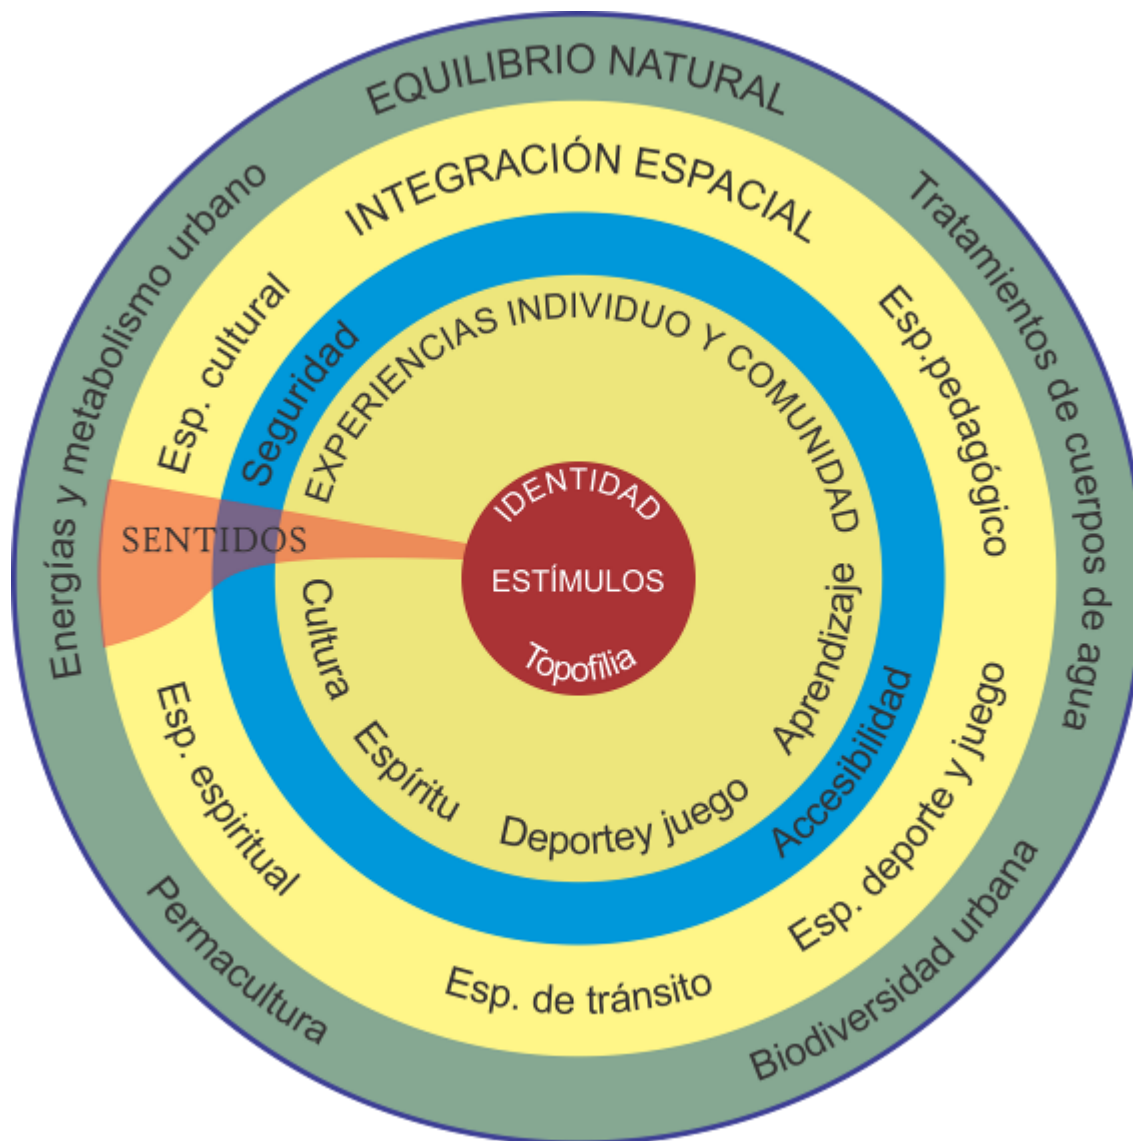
EQUILIBRIO NATURAL

Energías y metabolismo urbano

Tratamientos de cuerpos de agua

Permacultura

Biodiversidad urbana

INTEGRACIÓN ESPACIAL

Esp. cultural

Esp.pedagógico

Esp. espiritual

Esp. de tránsito

Esp. deporte y juego

Seguridad

Accesibilidad

EXPERIENCIAS INDIVIDUO Y COMUNIDAD

SENTIDOS

Cultura

Espíritu

Deportey juego

Aprendizaje

IDENTIDAD

ESTÍMULOS

Topofilia